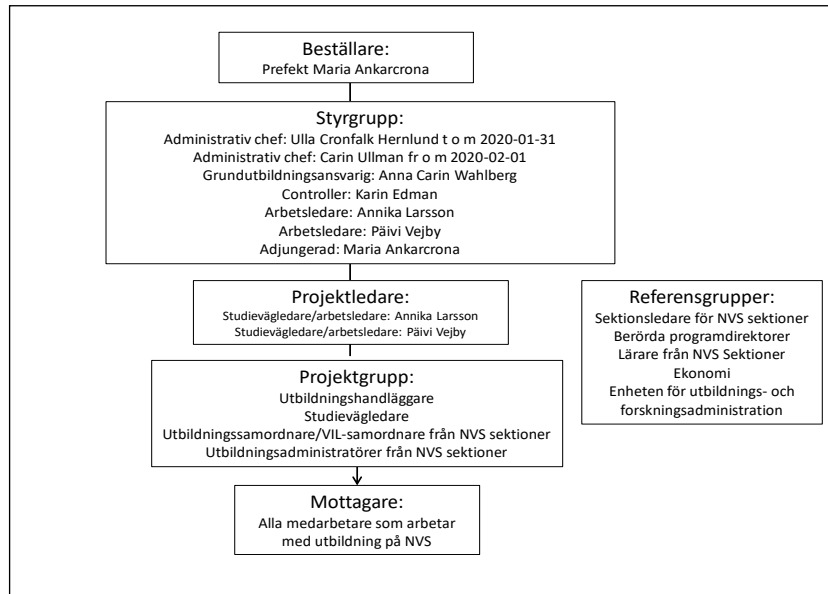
Beställare:
Prefekt Maria Ankarcrona

Styrgrupp:
Administrativ chef: Ulla Cronfalk Hernlund t o m 2020-01-31
Administrativ chef: Carin Ullman fr o m 2020-02-01
Grundutbildningsansvarig: Anna Carin Wahlberg
Controller: Karin Edman
Arbetsledare: Annika Larsson
Arbetsledare: Päivi Vejby
Adjungerad: Maria Ankarcrona

Projektledare:
Studievägledare/arbetsledare: Annika Larsson
Studievägledare/arbetsledare: Päivi Vejby

Projektgrupp:
Utbildningshandläggare
Studievägledare
Utbildningssamordnare/VIL-samordnare från NVS sektioner
Utbildningsadministratörer från NVS sektioner

Mottagare:
Alla medarbetare som arbetar med utbildning på NVS

Referensgrupper:
Sektionsledare för NVS sektioner
Berörda programdirektorer
Lärare från NVS Sektioner
Ekonomi
Enheten för utbildnings- och forskningsadministration